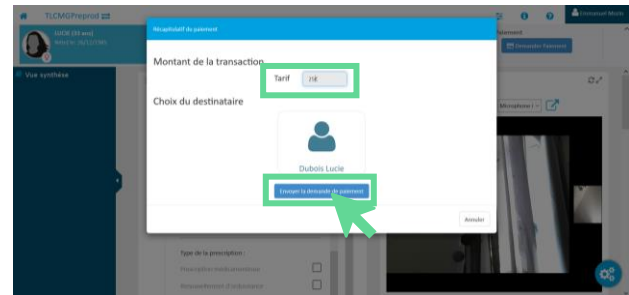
TLCMGPreprod

LUCIE (35 ans)
Née le 26/12/1985

Emmanuel Mazo

Paiement

Demander Paiement

Vue synthèse

Récapitulatif du paiement

Montant de la transaction

Tarif 25€

Choix du destinataire

Dubois Lucie

Envoyer la demande de paiement

Annuler

Microphone

Type de la prescription :

Prescription médicamenteuse

Renouvellement d'ordonnance